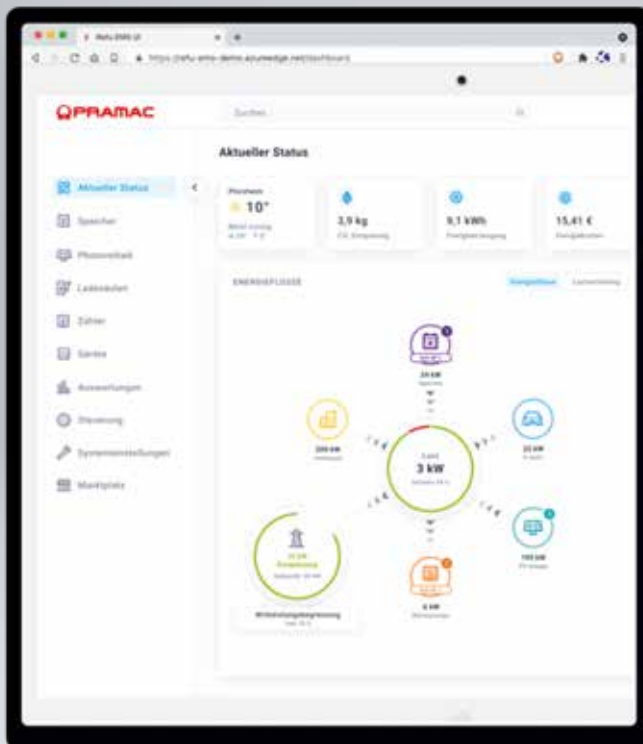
PRAMAC

Suchen

Aktueller Status

Aktueller Status
Speicher
Photovoltaik
Ladesäulen
Zähler
Geräte
Auswertungen
Steuerung
Systemeinstellungen
Marktplatz

10°

3,9 kg

9,1 kWh

15,41 €

ENERGIEFLÜSSE

24 kW

200 kW

3 kW

22 kW

100 kW

6 kW

Wirkleistungsbegrenzung